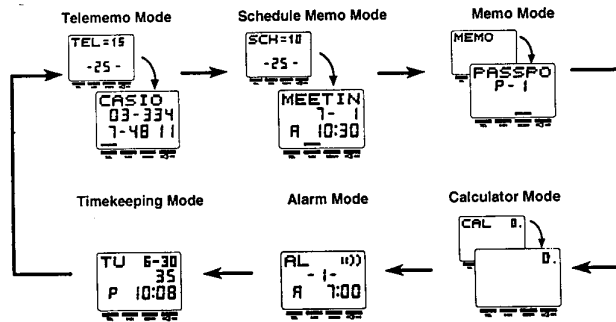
Telememo Mode

TEL=15
-25-

CASIO
03-334
7-48 11

Schedule Memo Mode

SCH=10
-25-

MEETIN
7- 1
A 10:30

Memo Mode

MEMO

PASSPO
P- 1

Timekeeping Mode

TU 6-30
35
P 10:08

Alarm Mode

AL
- 1-
A 7:00

Calculator Mode

CAL 0.

0.